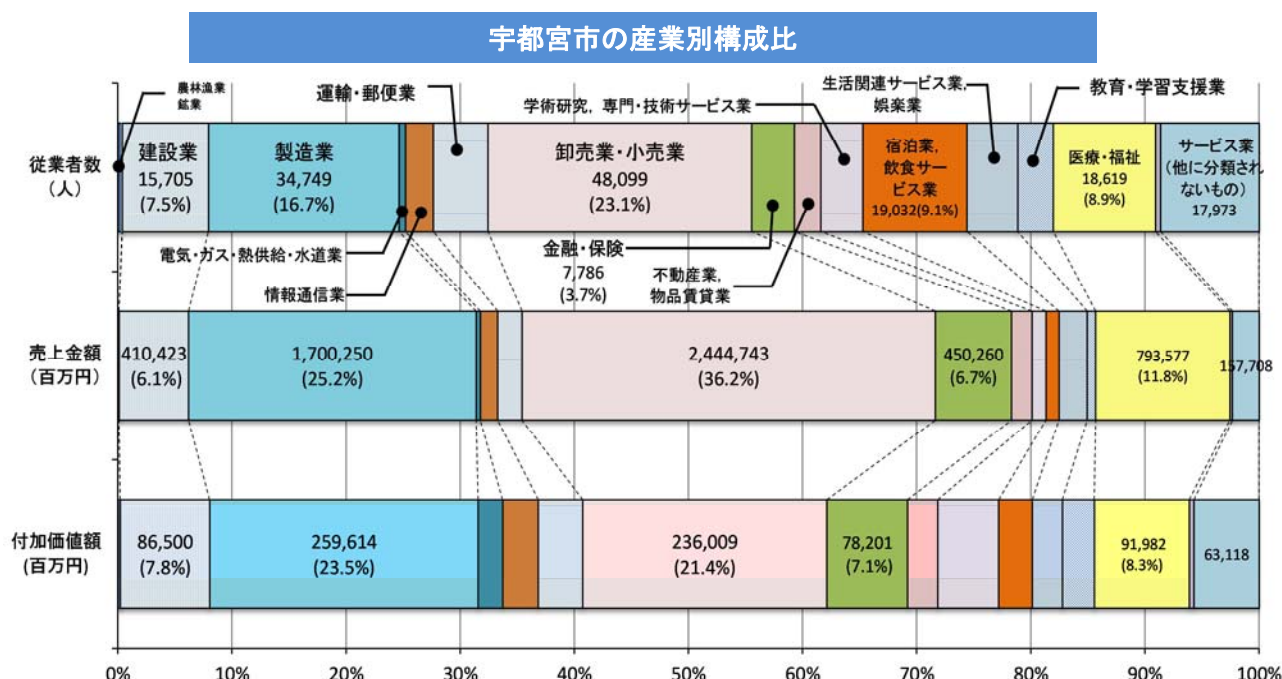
宇都宮市の産業別構成比

農林漁業
鉱業

運輸・郵便業

学術研究，専門・技術サービス業

生活関連サービス業，娯楽業

教育・学習支援業

従業者数
（人）

建設業
15,705
(7.5%)

製造業
34,749
(16.7%)

卸売業・小売業
48,099
(23.1%)

宿泊業，飲食サービス業
19,032(9.1%)

医療・福祉
18,619
(8.9%)

サービス業
（他に分類されないもの）
17,973

電気・ガス・熱供給・水道業

情報通信業

金融・保険
7,786
(3.7%)

不動産業，物品賃貸業

売上金額
（百万円）

410,423
(6.1%)

1,700,250
(25.2%)

2,444,743
(36.2%)

450,260
(6.7%)

793,577
(11.8%)

157,708

付加価値額
（百万円）

86,500
(7.8%)

259,614
(23.5%)

236,009
(21.4%)

78,201
(7.1%)

91,982
(8.3%)

63,118

0%
10%
20%
30%
40%
50%
60%
70%
80%
90%
100%